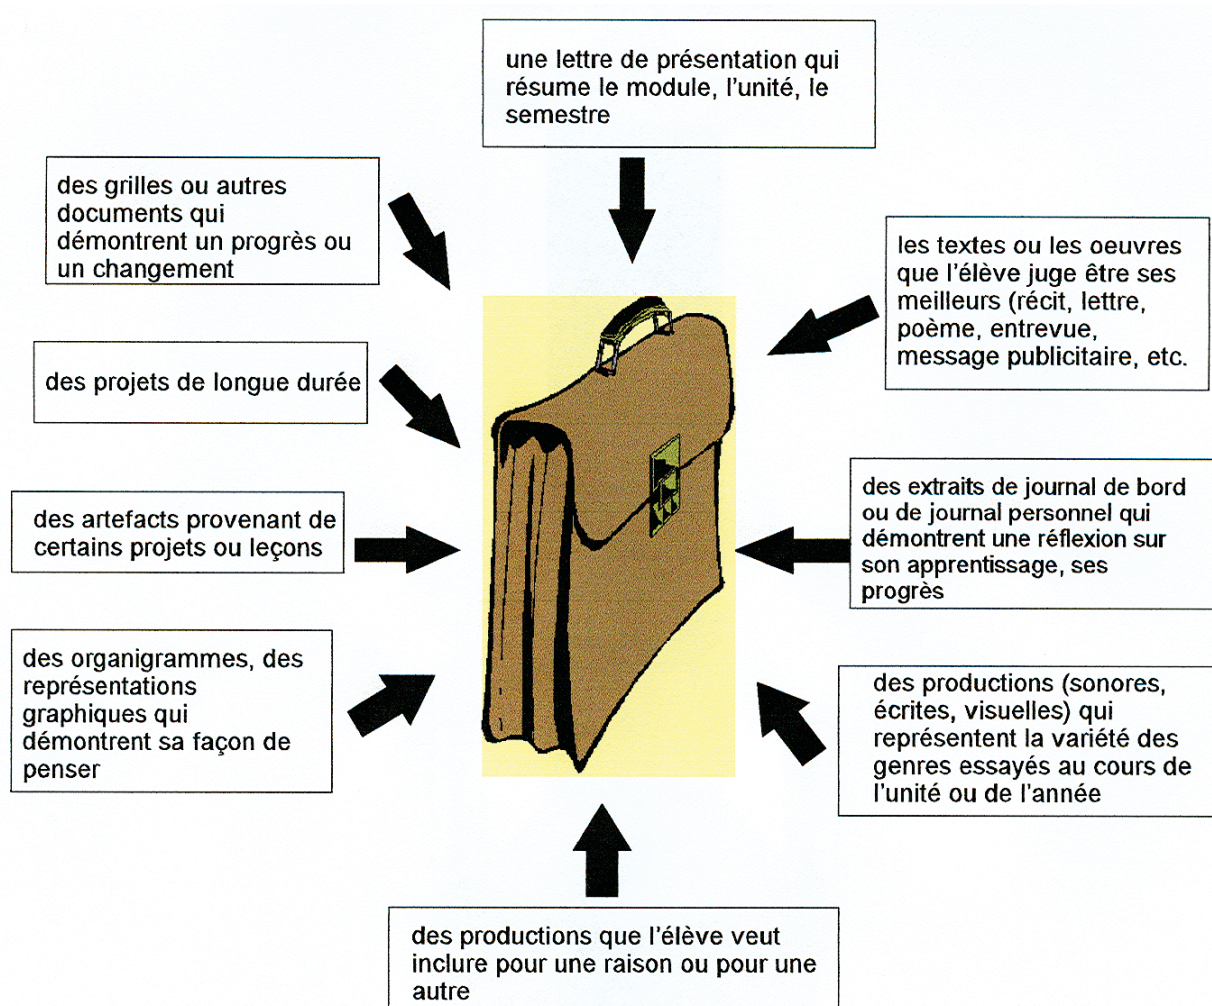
une lettre de présentation qui résume le module, l'unité, le semestre

des grilles ou autres documents qui démontrent un progrès ou un changement

les textes ou les oeuvres que l'élève juge être ses meilleurs (récit, lettre, poème, entrevue, message publicitaire, etc.

des projets de longue durée

des artefacts provenant de certains projets ou leçons

des extraits de journal de bord ou de journal personnel qui démontrent une réflexion sur son apprentissage, ses progrès

des organigrammes, des représentations graphiques qui démontrent sa façon de penser

des productions (sonores, écrites, visuelles) qui représentent la variété des genres essayés au cours de l'unité ou de l'année

des productions que l'élève veut inclure pour une raison ou pour une autre